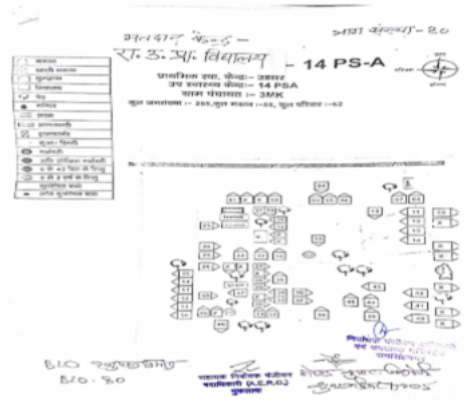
मतदान केन्द्र - रा. उ. प्रा. विद्यालय - 14 PS-A

भाग संख्या - 80

प्राथमिक स्वा. केन्द्र :- उमरार
उप स्वास्थ्य केन्द्र :- 14 PSA
ग्राम पंचायत :- 3MK
कुल जनसंख्या :- 261, कुल मकान :- 44, कुल परिवार :- 62

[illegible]

B.L.O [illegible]
B.O. 80

सहायक निर्वाचक रजिस्ट्रीकरण अधिकारी (A.E.R.O.) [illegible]

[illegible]